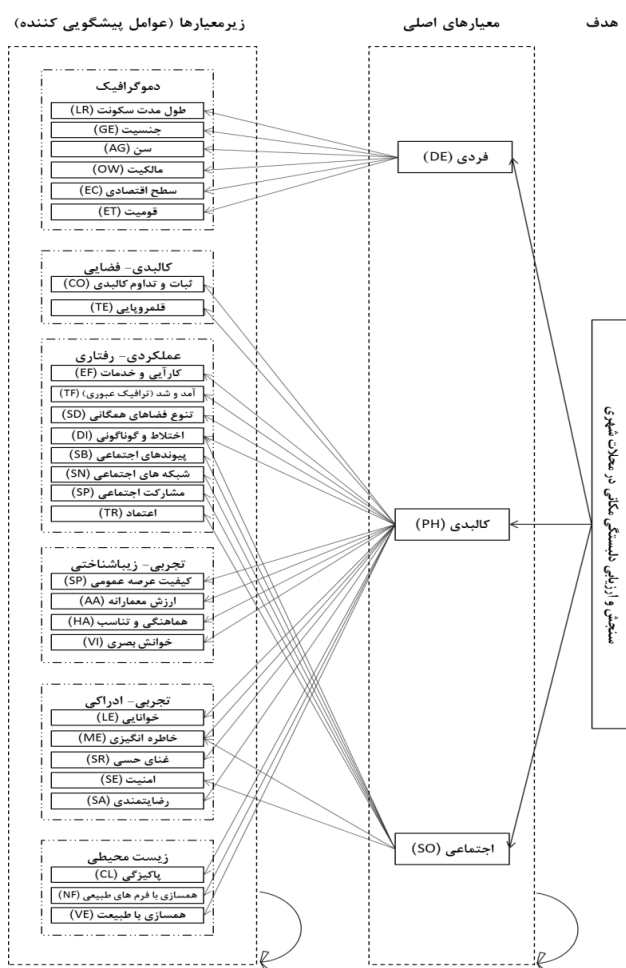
هدف

معیارهای اصلی

زیرمعیارها (عوامل پیشگویی کننده)

سنجش و ارزیابی دلبستگی مکانی در محلات شهری

فردی (DE)

کالبدی (PH)

اجتماعی (SO)

دموگرافیک
طول مدت سکونت (LR)
جنسیت (GE)
سن (AG)
مالکیت (OW)
سطح اقتصادی (EC)
قومیت (ET)

کالبدی- فضایی
ثبات و تداوم کالبدی (CO)
قلمروپایی (TE)

عملکردی- رفتاری
کارآیی و خدمات (EF)
آمد و شد (ترافیک عبوری) (TF)
تنوع فضاهای همگانی (SD)
اختلاط و گوناگونی (DI)
پیوندهای اجتماعی (SB)
شبکه های اجتماعی (SN)
مشارکت اجتماعی (SP)
اعتماد (TR)

تجربی- زیباشناختی
کیفیت عرصه عمومی (SP)
ارزش معمارانه (AA)
هماهنگی و تناسب (HA)
خوانش بصری (VI)

تجربی- ادراکی
خوانایی (LE)
خاطره انگیزی (ME)
غنای حسی (SR)
امنیت (SE)
رضایتمندی (SA)

زیست محیطی
پاکیزگی (CL)
همسازی با فرم های طبیعی (NF)
همسازی با طبیعت (VE)